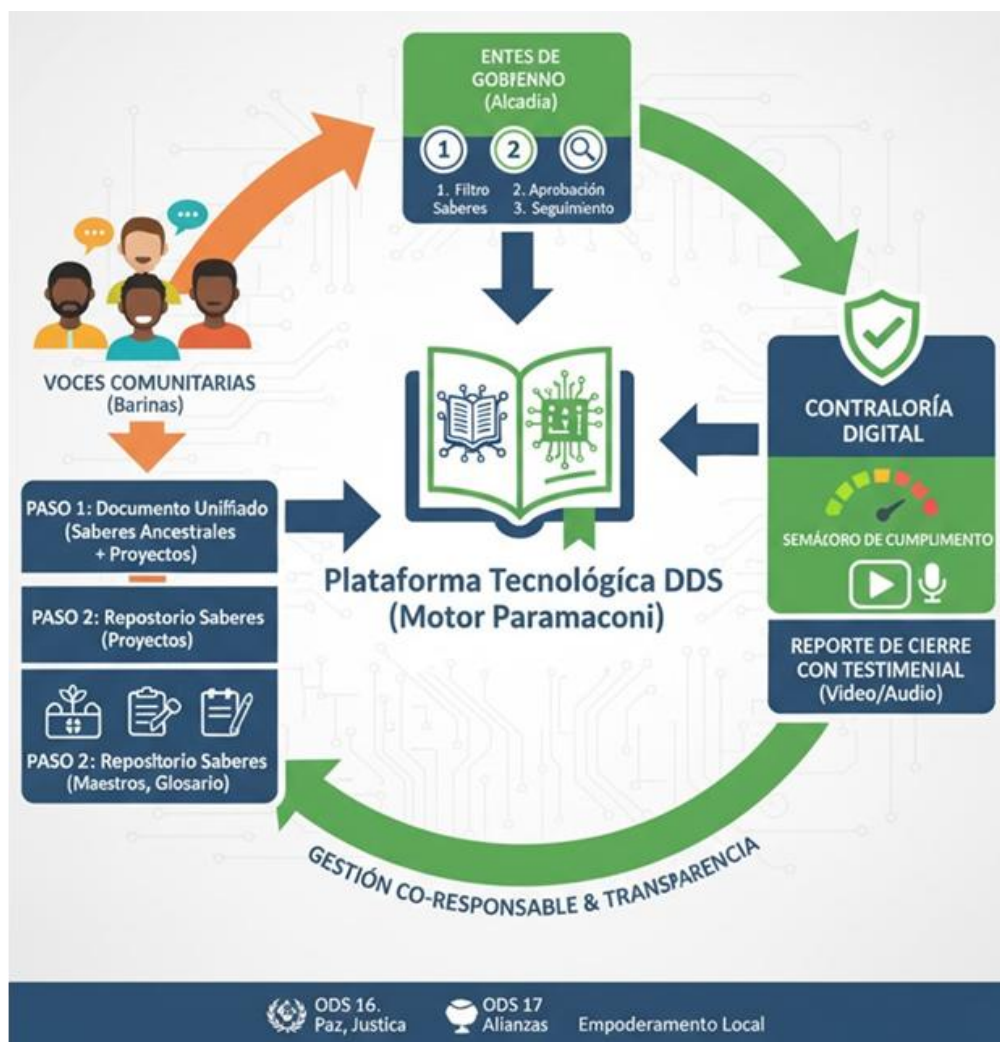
ENTES DE GOBIENNO (Alcadia)

1 2

1. Filtro Saberes
2. Aprobación
3. Seguimiento

VOCES COMUNITARIAS (Barinas)

PASO 1: Documento Unifiado (Saberes Ancestrales + Proyectos)

PASO 2: Repostorio Saberes (Proyectos)

PASO 2: Repositorio Saberes (Maestros, Glosario)

Plataforma Tecnológica DDS (Motor Paramaconi)

CONTRALORÍA DIGITAL

SEMÁFORO DE CUMPLIMENTO

REPORTE DE CIERRE CON TESTIMENIAL (Video/Audio)

GESTIÓN CO-RESPONSABLE & TRANSPARENCIA

ODS 16. Paz, Justica
ODS 17 Alianzas
Empoderamento Local